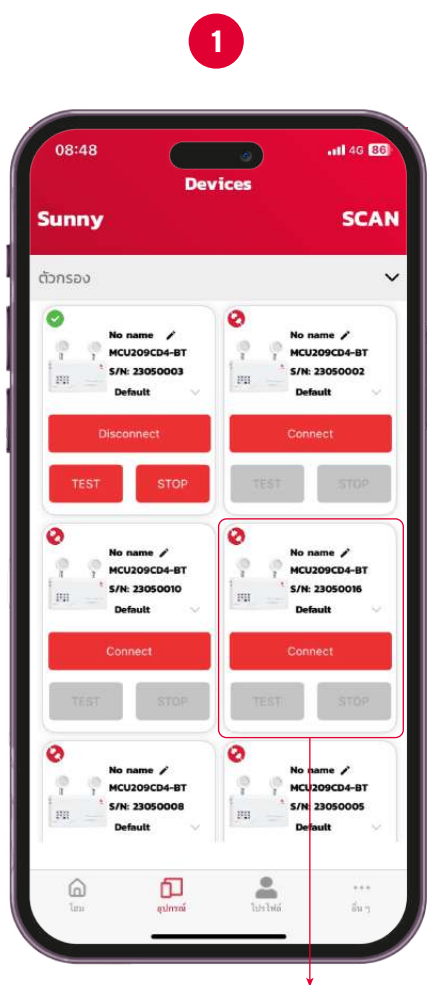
1

08:48 4G 86

Devices

Sunny

SCAN

ตัวกรอง

No name
MCU209CD4-BT
S/N: 23050003
Default

Disconnect

TEST

STOP

No name
MCU209CD4-BT
S/N: 23050002
Default

Connect

TEST

STOP

No name
MCU209CD4-BT
S/N: 23050010
Default

Connect

TEST

STOP

No name
MCU209CD4-BT
S/N: 23050016
Default

Connect

TEST

STOP

No name
MCU209CD4-BT
S/N: 23050008
Default

No name
MCU209CD4-BT
S/N: 23050005
Default

โฮม

อุปกรณ์

โปรไฟล์

อื่น ๆ